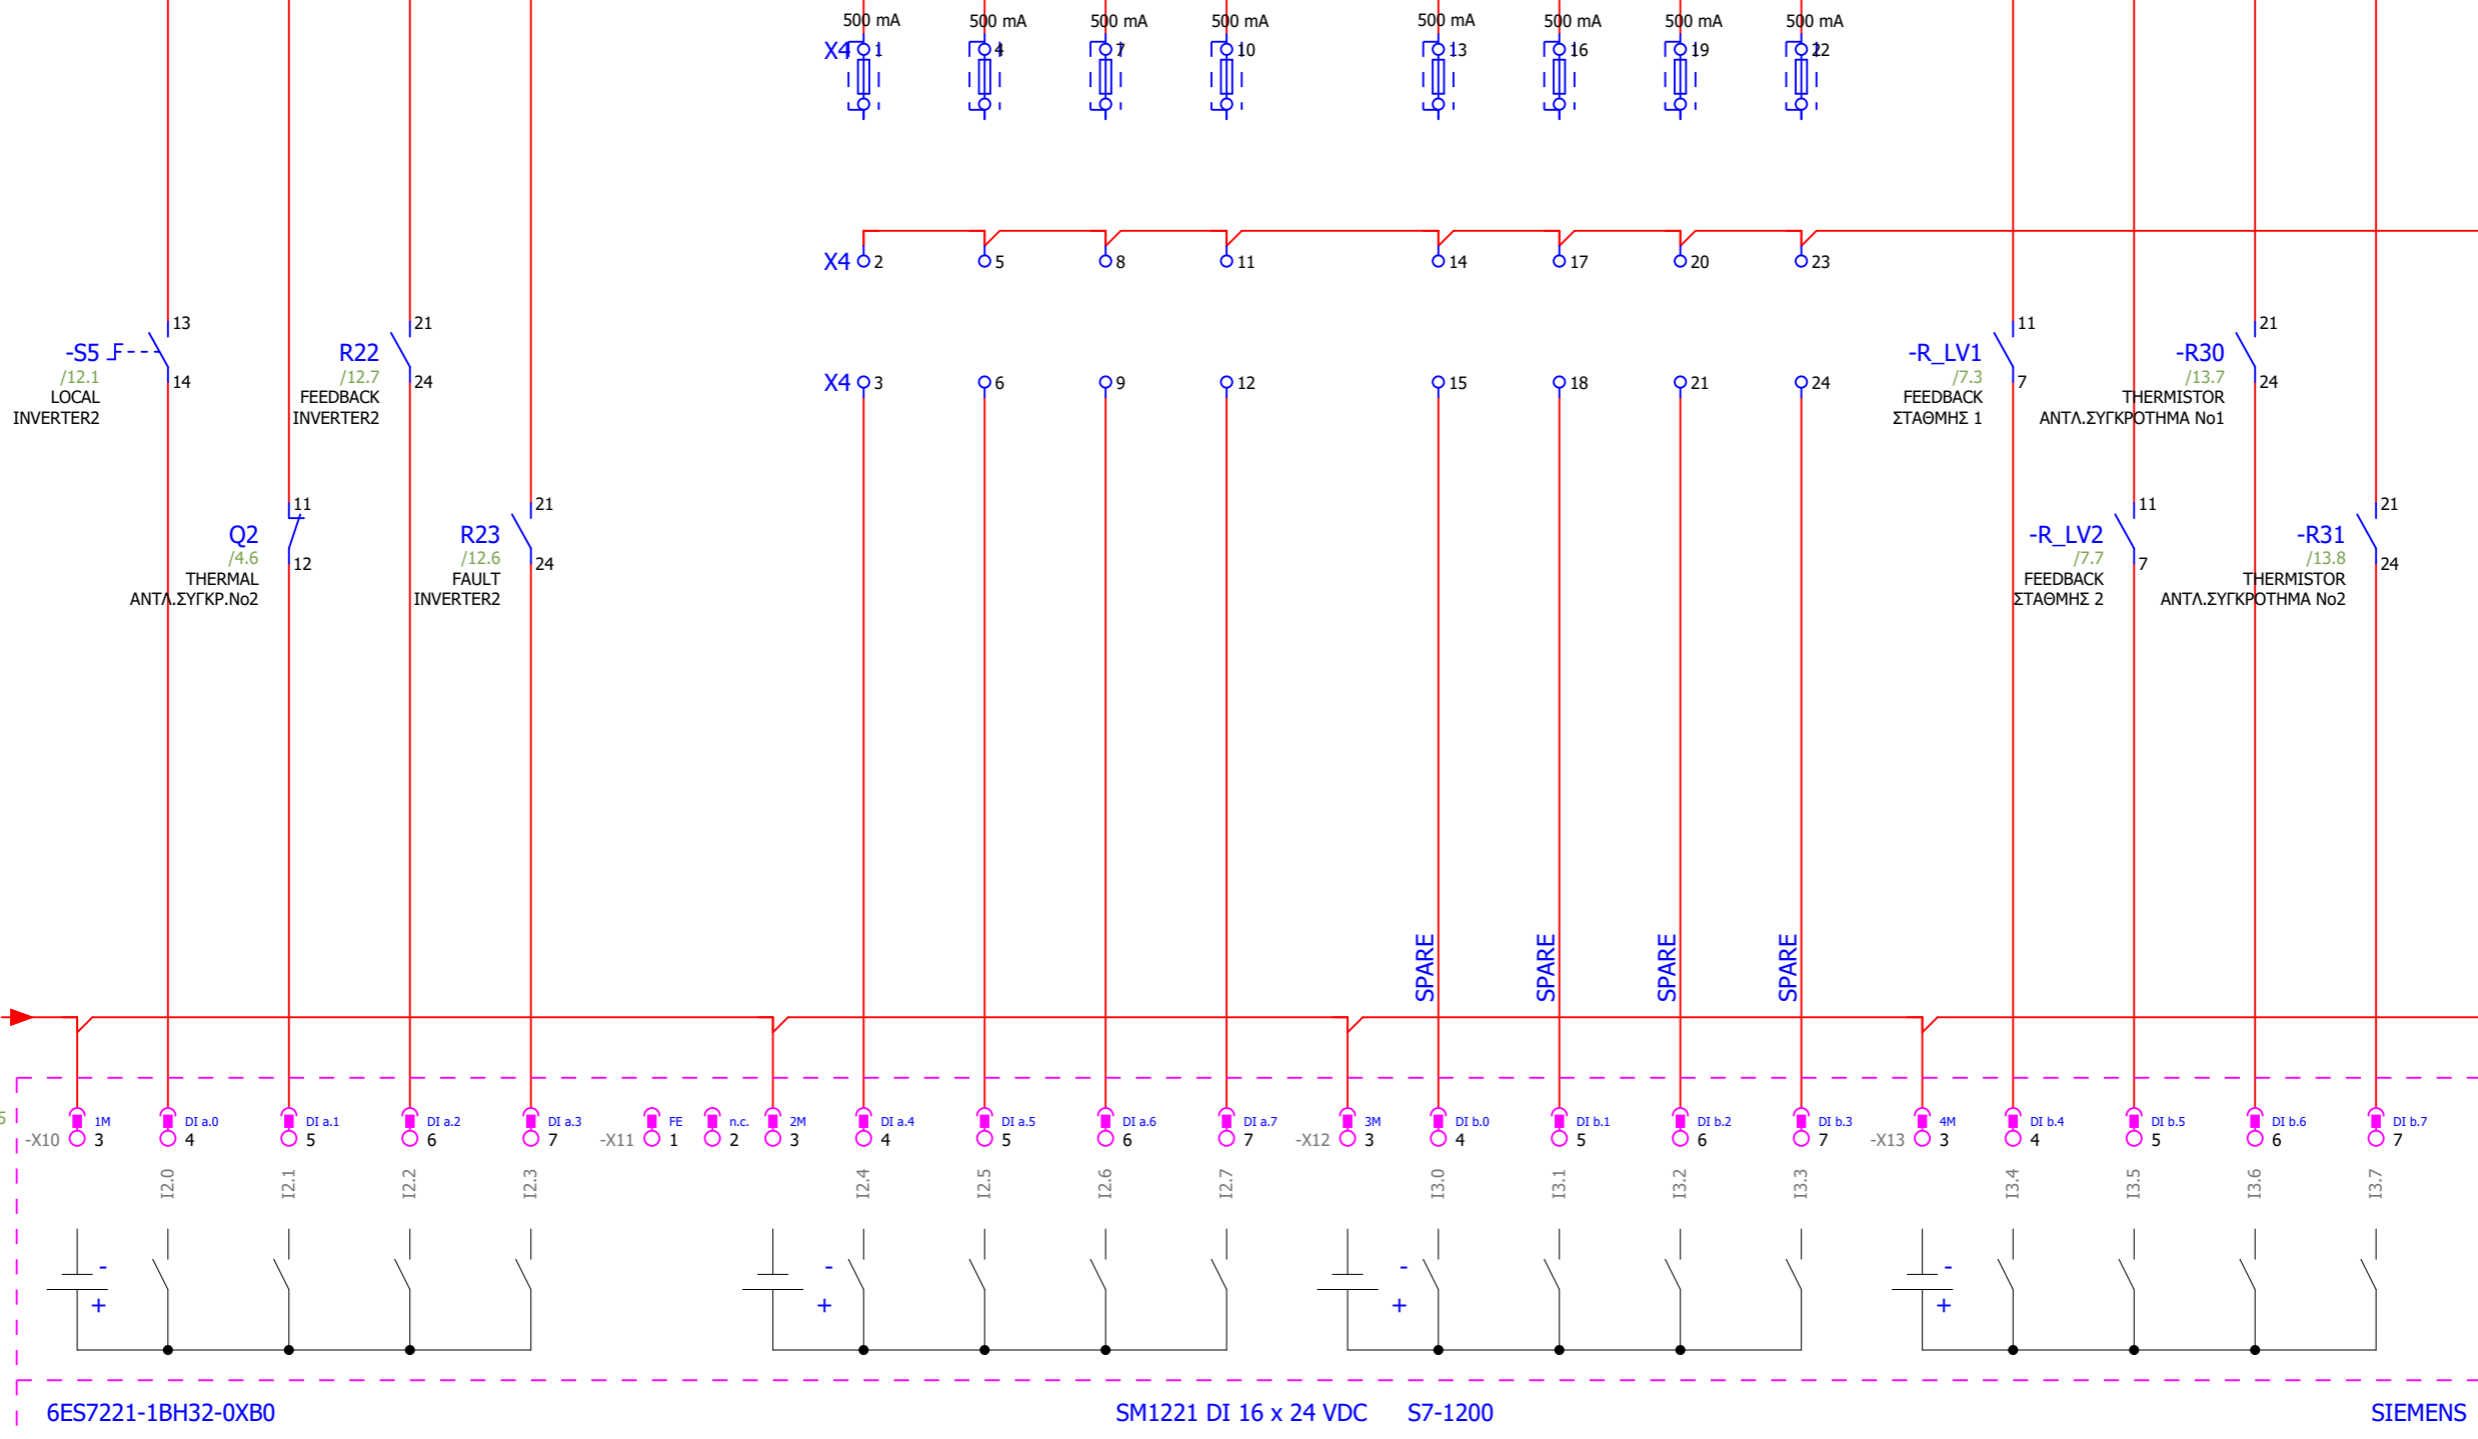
500 mA 500 mA 500 mA 500 mA 500 mA 500 mA 500 mA 500 mA

X4 1 4 7 10 13 16 19 22

X4 2 5 8 11 14 17 20 23

13 21 11 21

-S5 /12.1 14 LOCAL INVERTER2

R22 /12.7 24 FEEDBACK INVERTER2

X4 3 6 9 12 15 18 21 24

-R_LV1 /7.3 7 FEEDBACK ΣΤΑΘΜΗΣ 1

-R30 /13.7 24 THERMISTOR ΑΝΤΛ.ΣΥΓΚΡΟΤΗΜΑ No1

11 21

Q2 /4.6 12 THERMAL ΑΝΤΛ.ΣΥΓΚΡ.No2

R23 /12.6 24 FAULT INVERTER2

11 21

-R_LV2 /7.7 7 FEEDBACK ΣΤΑΘΜΗΣ 2

-R31 /13.8 24 THERMISTOR ΑΝΤΛ.ΣΥΓΚΡΟΤΗΜΑ No2

SPARE SPARE SPARE SPARE

1M DI a.0 DI a.1 DI a.2 DI a.3 FE n.c. 2M DI a.4 DI a.5 DI a.6 DI a.7 3M DI b.0 DI b.1 DI b.2 DI b.3 4M DI b.4 DI b.5 DI b.6 DI b.7

-X10 3 4 5 6 7 -X11 1 2 3 4 5 6 7 -X12 3 4 5 6 7 -X13 3 4 5 6 7

I2.0 I2.1 I2.2 I2.3 I2.4 I2.5 I2.6 I2.7 I3.0 I3.1 I3.2 I3.3 I3.4 I3.5 I3.6 I3.7

- + - + - + - +

6ES7221-1BH32-0XB0 SM1221 DI 16 x 24 VDC S7-1200 SIEMENS